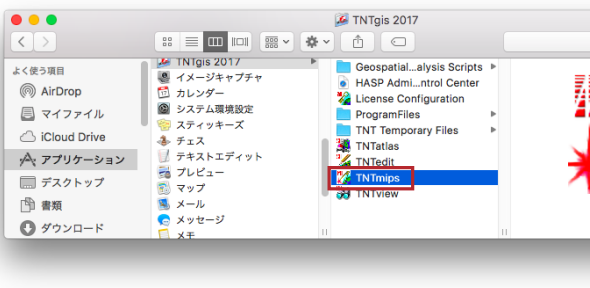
TNTgis 2017

よく使う項目
AirDrop
マイファイル
iCloud Drive
アプリケーション
デスクトップ
書類
ダウンロード

TNTgis 2017
イメージキャプチャ
カレンダー
システム環境設定
スティッキーズ
チェス
テキストエディット
プレビュー
マップ
メール
メッセージ
メモ

Geospatial...alysis Scripts
HASP Admi...ntrol Center
License Configuration
ProgramFiles
TNT Temporary Files
TNTatlas
TNTedit
TNTmips
TNTview